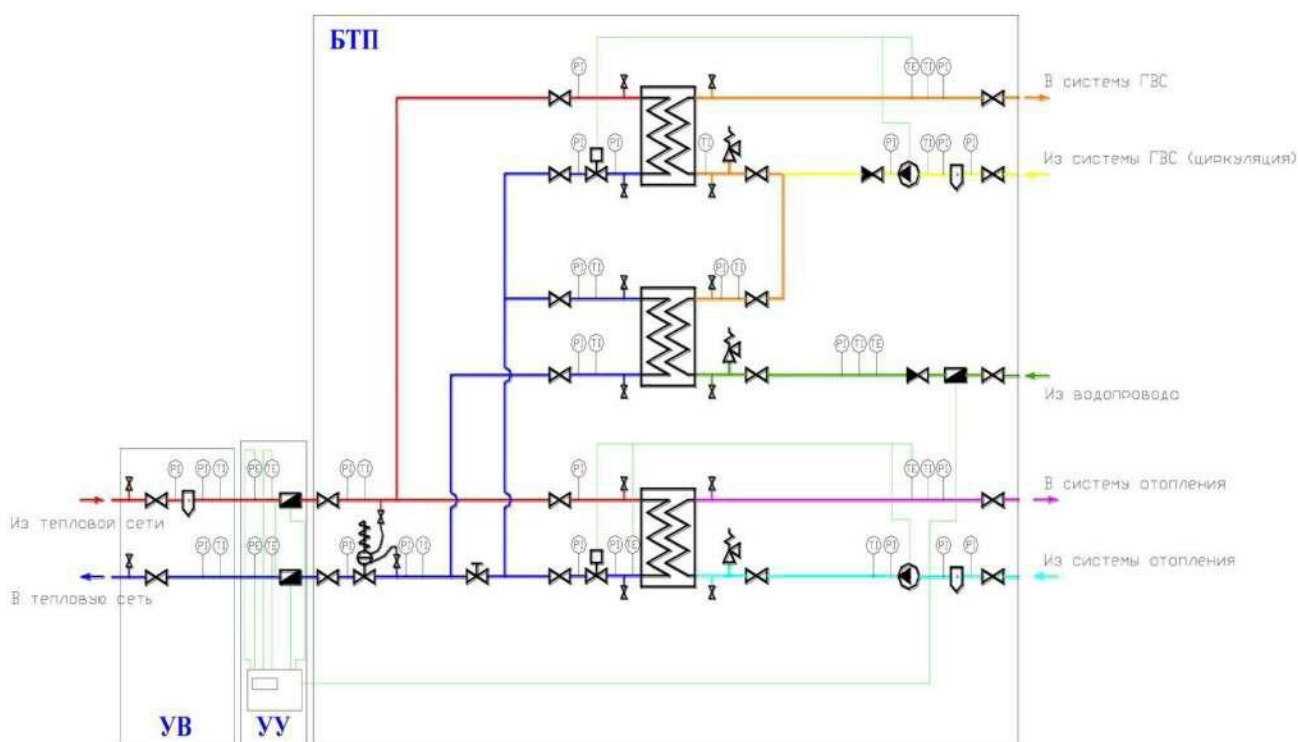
БТП

В системы ГВС

Из системы ГВС (циркуляция)

Из водопровода

В систему отопления

Из системы отопления

Из тепловой сети

В тепловую сеть

PI

TE TI PI

PI PI

TI

TI PI PI

PI TI

PI TI

PI TI

PI TI TE

PI

TE TI PI

PI TI

PI PI TI

PE TE

PI TI

PE TE

PI PI TE

TI PI

PI PI

УВ

УУ